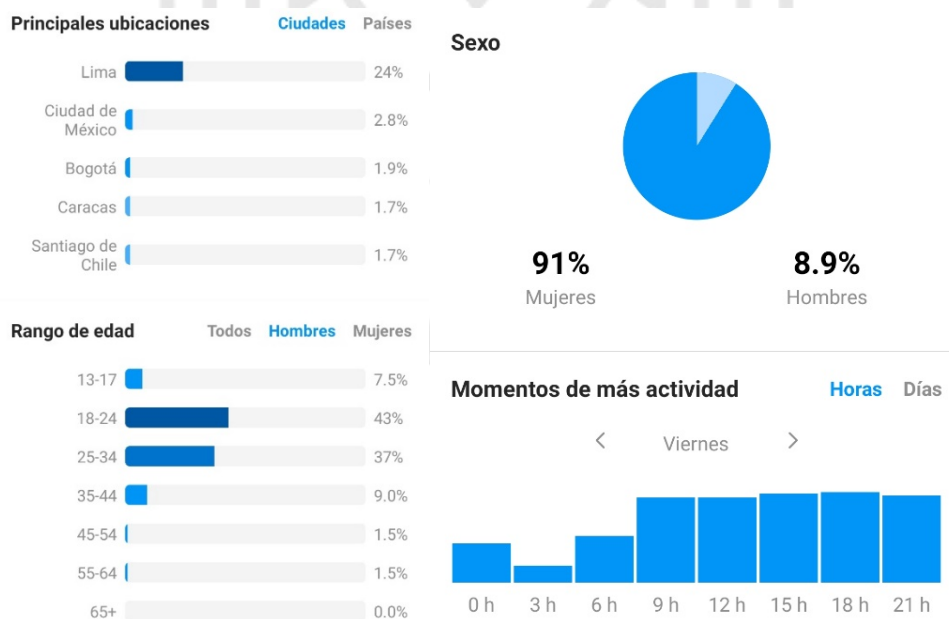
Principales ubicaciones Ciudades Países

Lima 24%

Ciudad de México 2.8%

Bogotá 1.9%

Caracas 1.7%

Santiago de Chile 1.7%

Rango de edad Todos Hombres Mujeres

13-17 7.5%

18-24 43%

25-34 37%

35-44 9.0%

45-54 1.5%

55-64 1.5%

65+ 0.0%

Sexo

91%
Mujeres

8.9%
Hombres

Momentos de más actividad Horas Días

‹ Viernes ›

0 h 3 h 6 h 9 h 12 h 15 h 18 h 21 h